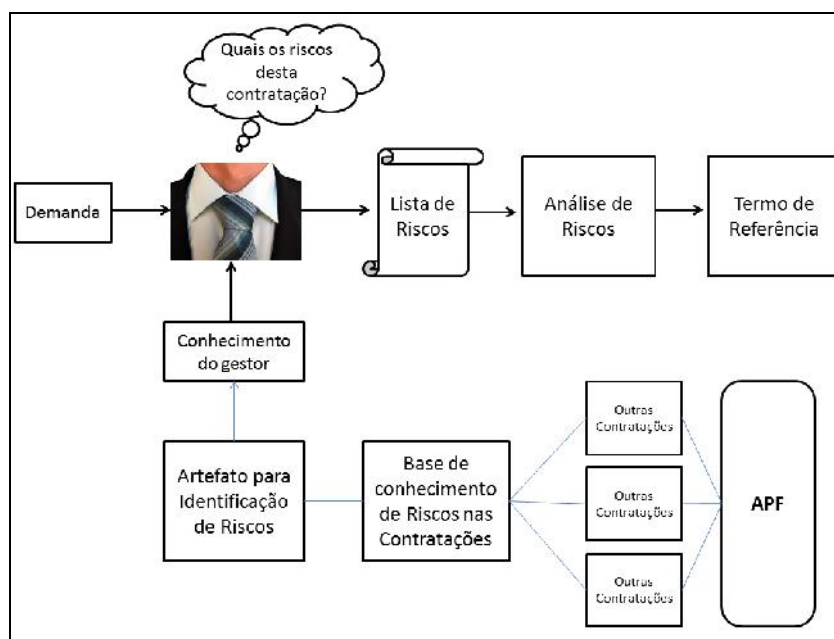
Quais os riscos desta contratação?

Demanda

Lista de Riscos

Análise de Riscos

Termo de Referência

Conhecimento do gestor

Artefato para Identificação de Riscos

Base de conhecimento de Riscos nas Contratações

Outras Contratações

Outras Contratações

Outras Contratações

APF